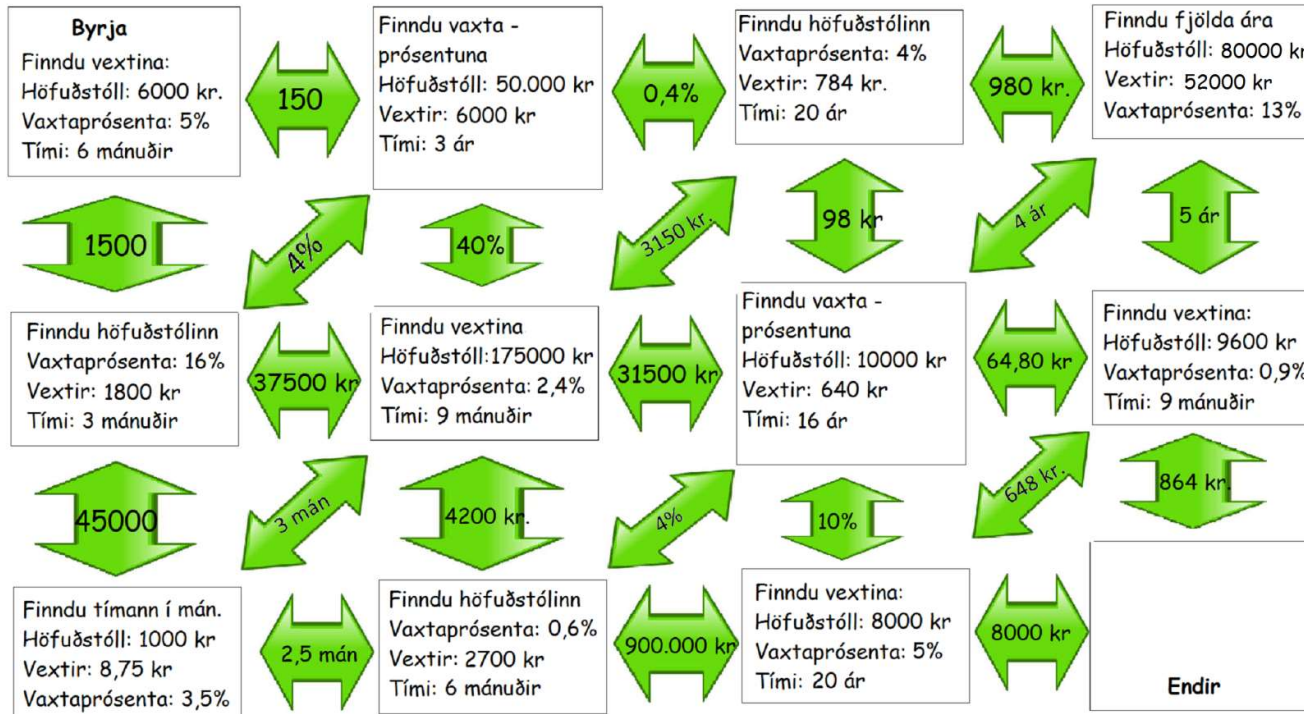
Byrja
Finndu vextina:
Höfuðstóll: 6000 kr.
Vaxtaprósenta: 5%
Tími: 6 mánuðir

150

Finndu vaxta - prósentuna
Höfuðstóll: 50.000 kr
Vextir: 6000 kr
Tími: 3 ár

0,4%

Finndu höfuðstólinn
Vaxtaprósenta: 4%
Vextir: 784 kr.
Tími: 20 ár

980 kr.

Finndu fjölda ára
Höfuðstóll: 80000 kr
Vextir: 52000 kr
Vaxtaprósenta: 13%

1500

4%

40%

3150 kr.

98 kr

4 ár

5 ár

Finndu höfuðstólinn
Vaxtaprósenta: 16%
Vextir: 1800 kr
Tími: 3 mánuðir

37500 kr

Finndu vextina
Höfuðstóll:175000 kr
Vaxtaprósenta: 2,4%
Tími: 9 mánuðir

31500 kr

Finndu vaxta - prósentuna
Höfuðstóll: 10000 kr
Vextir: 640 kr
Tími: 16 ár

64,80 kr

Finndu vextina:
Höfuðstóll: 9600 kr
Vaxtaprósenta: 0,9%
Tími: 9 mánuðir

45000

3 mán

4200 kr.

4%

10%

648 kr.

864 kr.

Finndu tímann í mán.
Höfuðstóll: 1000 kr
Vextir: 8,75 kr
Vaxtaprósenta: 3,5%

2,5 mán

Finndu höfuðstólinn
Vaxtaprósenta: 0,6%
Vextir: 2700 kr
Tími: 6 mánuðir

900.000 kr

Finndu vextina:
Höfuðstóll: 8000 kr
Vaxtaprósenta: 5%
Tími: 20 ár

8000 kr

Endir